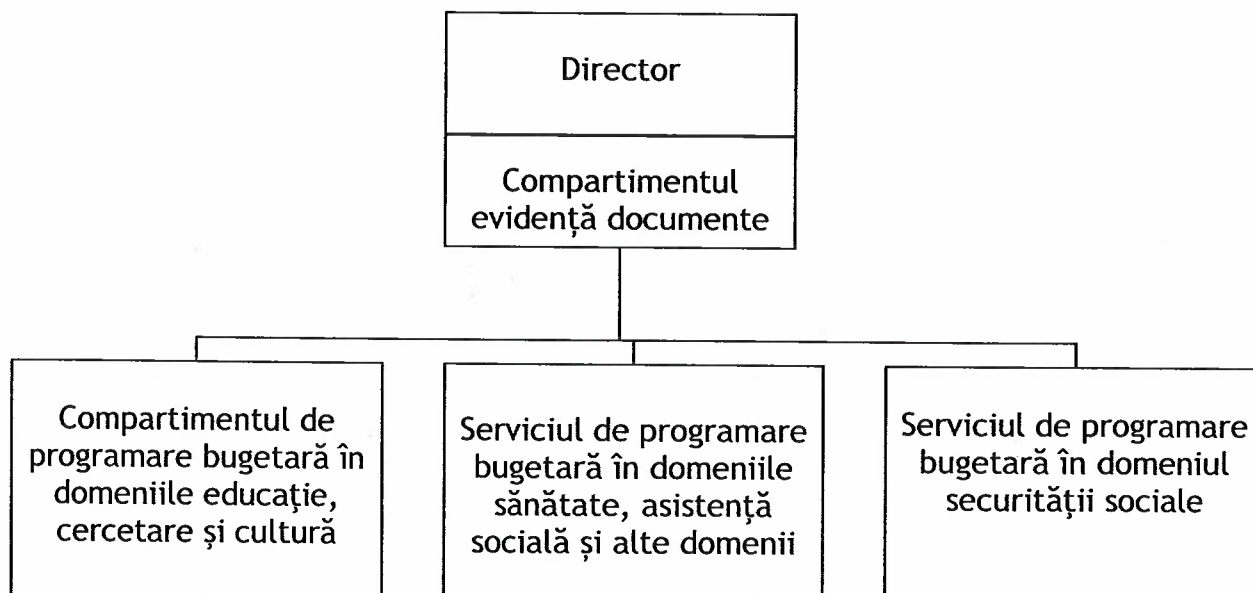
Director

Compartimentul evidență documente

Compartimentul de programare bugetară în domeniile educație, cercetare și cultură

Serviciul de programare bugetară în domeniile sănătate, asistență socială și alte domenii

Serviciul de programare bugetară în domeniul securității sociale